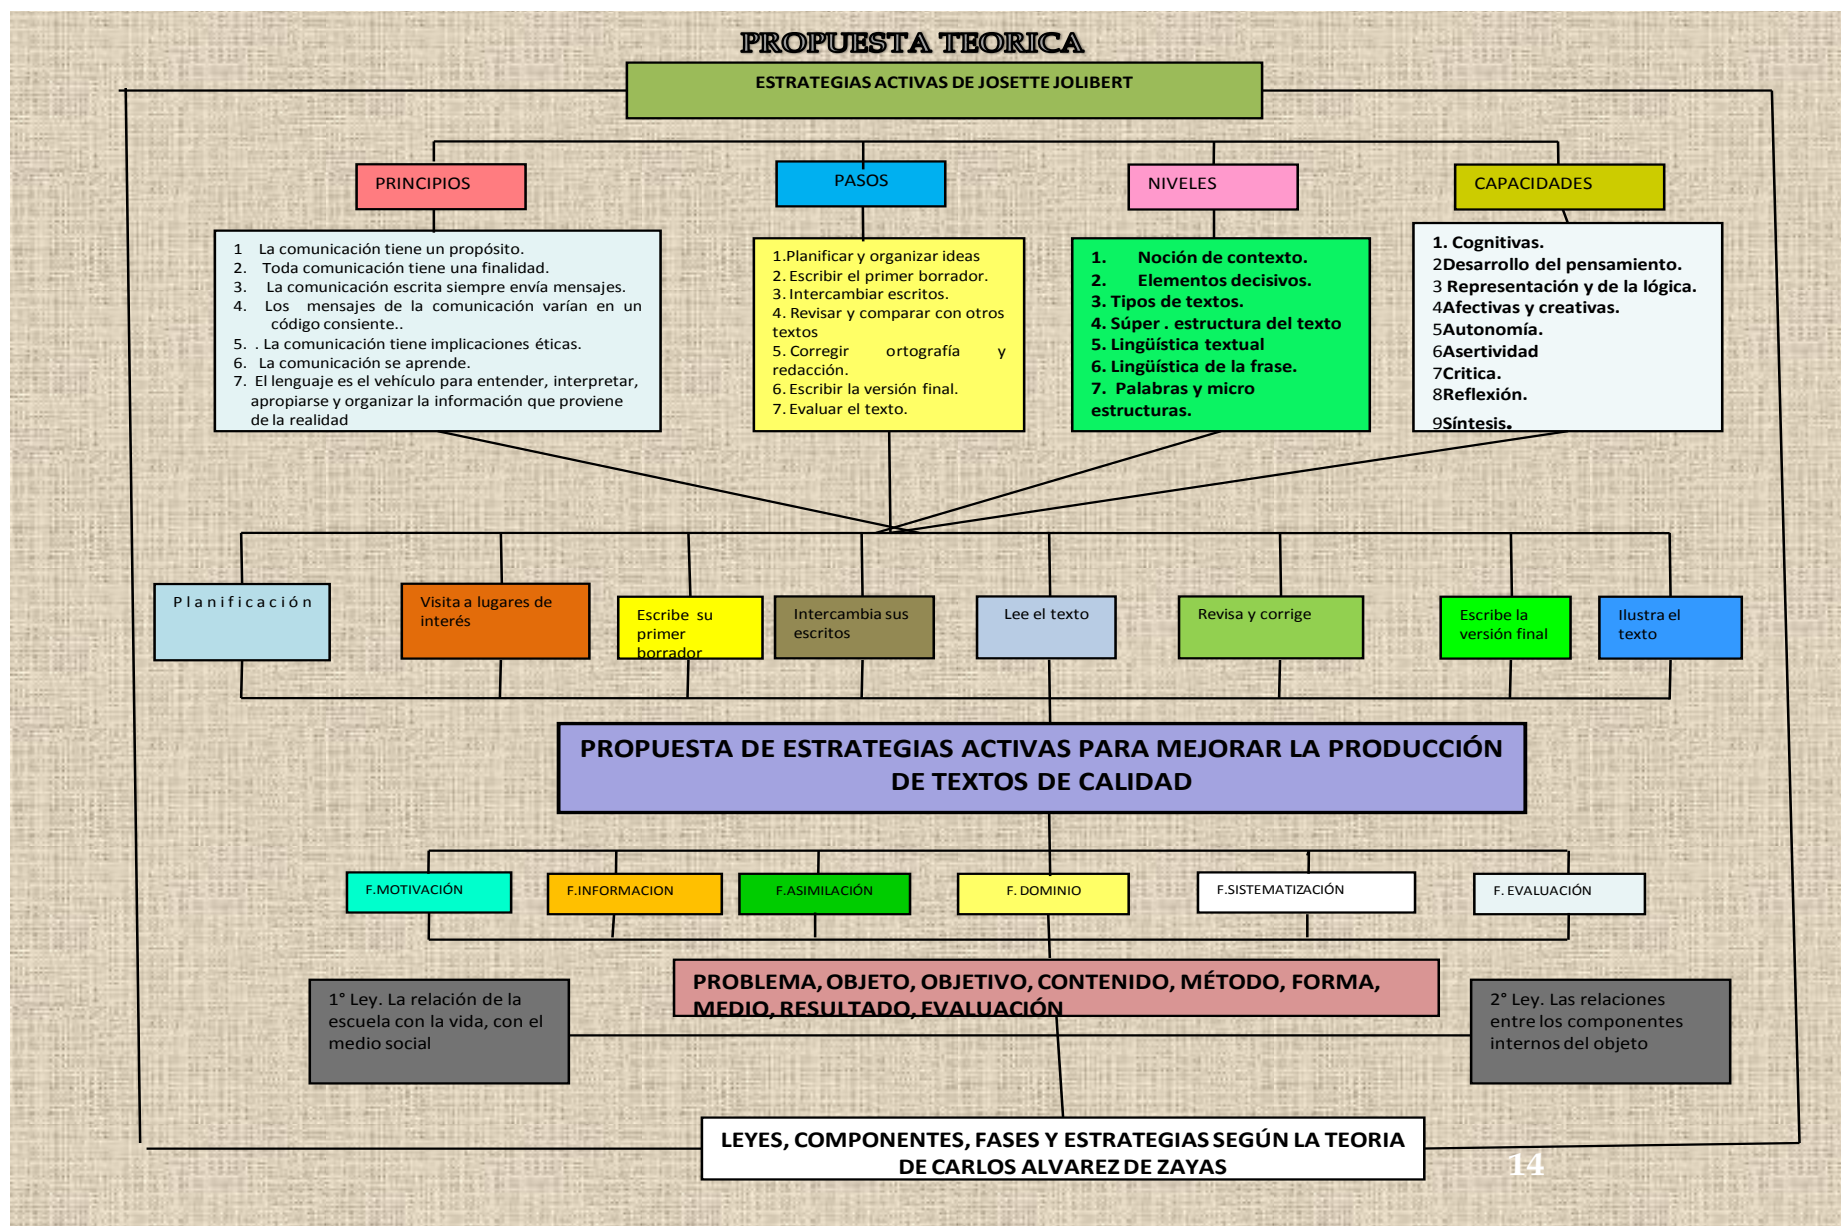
PROPUESTA TEORICA

ESTRATEGIAS ACTIVAS DE JOSETTE JOLIBERT

PRINCIPIOS

1 La comunicación tiene un propósito.
2. Toda comunicación tiene una finalidad.
3. La comunicación escrita siempre envía mensajes.
4. Los mensajes de la comunicación varían en un código consiente..
5. . La comunicación tiene implicaciones éticas.
6. La comunicación se aprende.
7. El lenguaje es el vehículo para entender, interpretar, apropiarse y organizar la información que proviene de la realidad

PASOS

1.Planificar y organizar ideas
2. Escribir el primer borrador.
3. Intercambiar escritos.
4. Revisar y comparar con otros textos
5. Corregir ortografía y redacción.
6. Escribir la versión final.
7. Evaluar el texto.

NIVELES

1. Noción de contexto.
2. Elementos decisivos.
3. Tipos de textos.
4. Súper . estructura del texto
5. Lingüística textual
6. Lingüística de la frase.
7. Palabras y micro estructuras.

CAPACIDADES

1. Cognitivas.
2Desarrollo del pensamiento.
3 Representación y de la lógica.
4Afectivas y creativas.
5Autonomía.
6Asertividad
7Critica.
8Reflexión.
9Síntesis.

Planificación

Visita a lugares de interés

Escribe su primer borrador

Intercambia sus escritos

Lee el texto

Revisa y corrige

Escribe la versión final

Ilustra el texto

PROPUESTA DE ESTRATEGIAS ACTIVAS PARA MEJORAR LA PRODUCCIÓN DE TEXTOS DE CALIDAD

F.MOTIVACIÓN

F.INFORMACION

F.ASIMILACIÓN

F. DOMINIO

F.SISTEMATIZACIÓN

F. EVALUACIÓN

1° Ley. La relación de la escuela con la vida, con el medio social

PROBLEMA, OBJETO, OBJETIVO, CONTENIDO, MÉTODO, FORMA, MEDIO, RESULTADO, EVALUACIÓN

2° Ley. Las relaciones entre los componentes internos del objeto

LEYES, COMPONENTES, FASES Y ESTRATEGIAS SEGÚN LA TEORIA DE CARLOS ALVAREZ DE ZAYAS

14